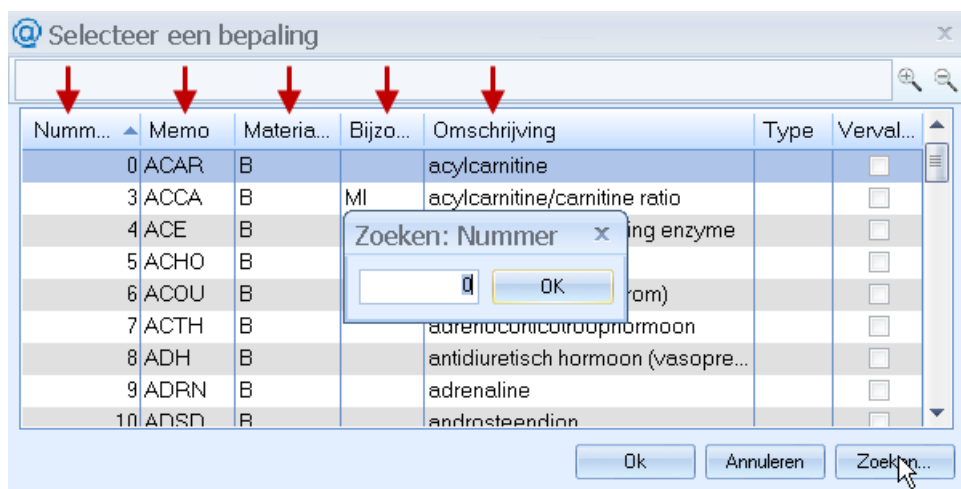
Selecteer een bepaling

| Numm... | Memo | Materia... | Bijzo... | Omschrijving | Type | Verval... |
|---|---|---|---|---|---|---|
| 0 | ACAR | B | | acylcarnitine | | |
| 3 | ACCA | B | MI | acylcarnitine/carnitine ratio | | |
| 4 | ACE | B | | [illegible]ing enzyme | | |
| 5 | ACHO | B | | | | |
| 6 | ACOU | B | | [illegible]rom) | | |
| 7 | ACTH | B | | adrenocorticotroophormoon | | |
| 8 | ADH | B | | antidiuretisch hormoon (vasopre... | | |
| 9 | ADRN | B | | adrenaline | | |
| 10 | ADSD | B | | androsteendion | | |

Zoeken: Nummer
0
OK

Ok
Annuleren
Zoeken...